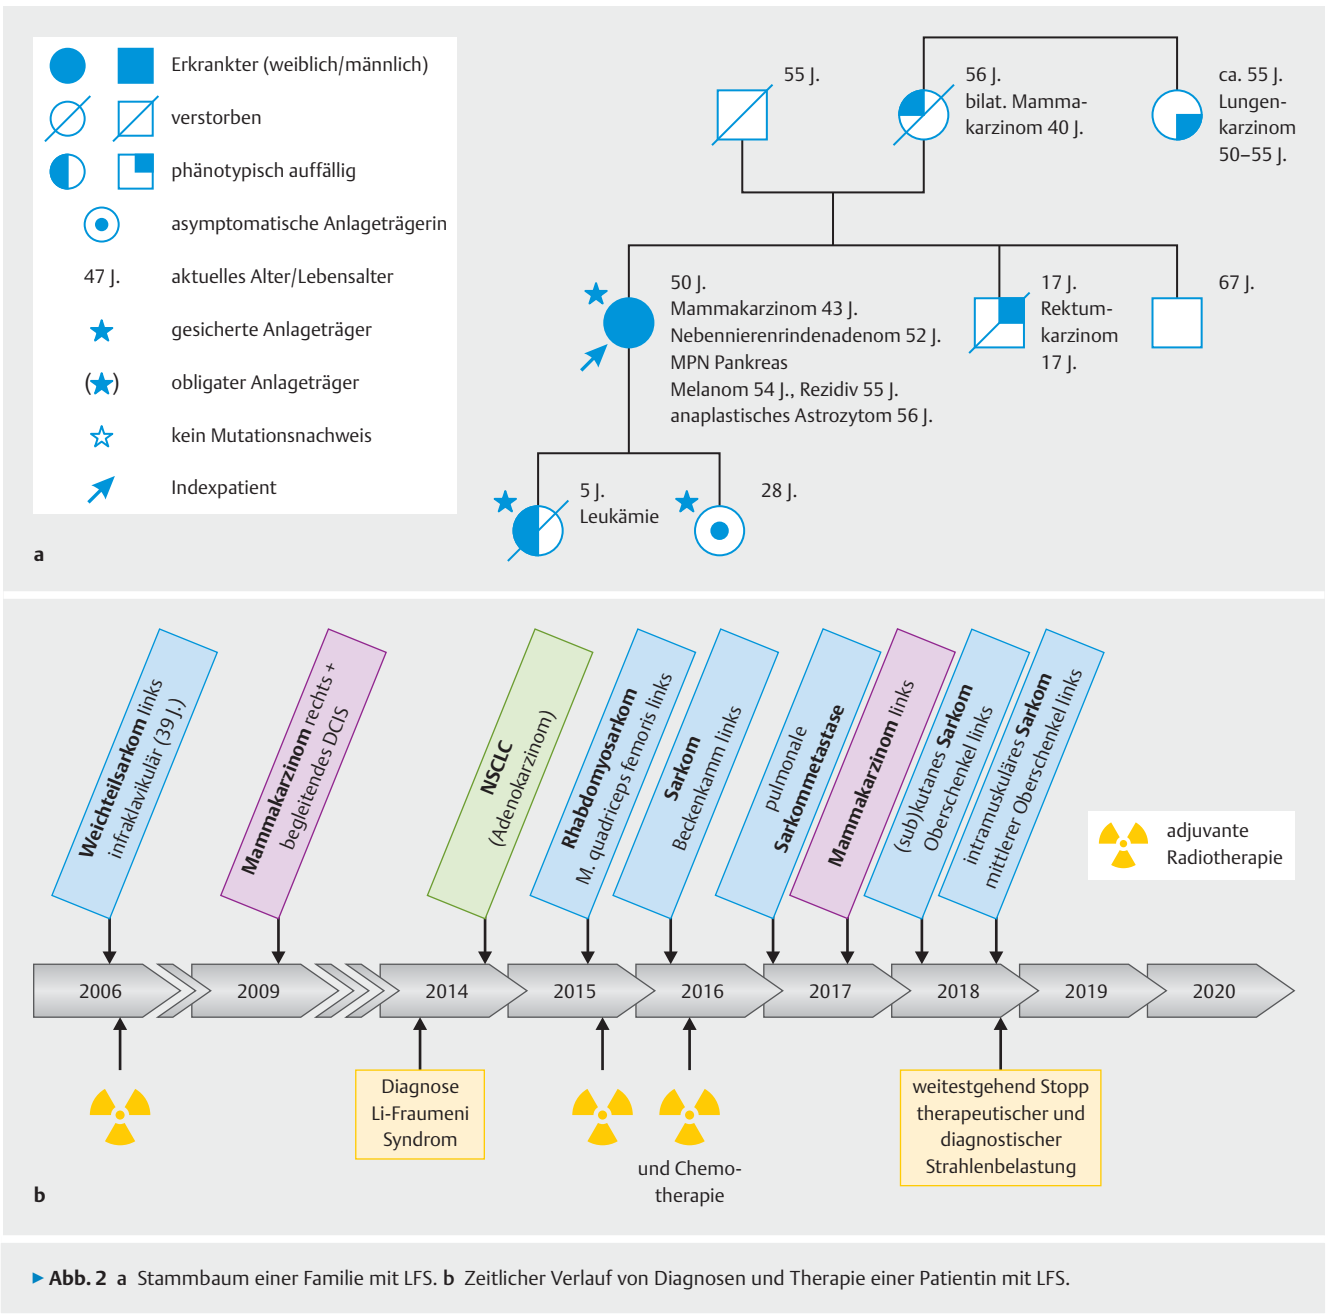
Erkrankter (weiblich/männlich)
verstorben
phänotypisch auffällig
asymptomatische Anlageträgerin
47 J. aktuelles Alter/Lebensalter
gesicherte Anlageträger
(★) obligater Anlageträger
kein Mutationsnachweis
Indexpatient

55 J.

56 J.
bilat. Mammakarzinom 40 J.

ca. 55 J.
Lungenkarzinom
50–55 J.

50 J.
Mammakarzinom 43 J.
Nebennierenrindenadenom 52 J.
MPN Pankreas
Melanom 54 J., Rezidiv 55 J.
anaplastisches Astrozytom 56 J.

17 J.
Rektumkarzinom
17 J.

67 J.

5 J.
Leukämie

28 J.

a

Weichteilsarkom links infraklavikulär (39 J.)

Mammakarzinom rechts + begleitendes DCIS

NSCLC (Adenokarzinom)

Rhabdomyosarkom M. quadriceps femoris links

Sarkom Beckenkamm links

pulmonale Sarkommetastase

Mammakarzinom links

(sub)kutanes Sarkom Oberschenkel links

intramuskuläres Sarkom mittlerer Oberschenkel links

adjuvante Radiotherapie

2006 2009 2014 2015 2016 2017 2018 2019 2020

Diagnose Li-Fraumeni Syndrom

und Chemotherapie

weitestgehend Stopp therapeutischer und diagnostischer Strahlenbelastung

b

▶ Abb. 2 a Stammbaum einer Familie mit LFS. b Zeitlicher Verlauf von Diagnosen und Therapie einer Patientin mit LFS.